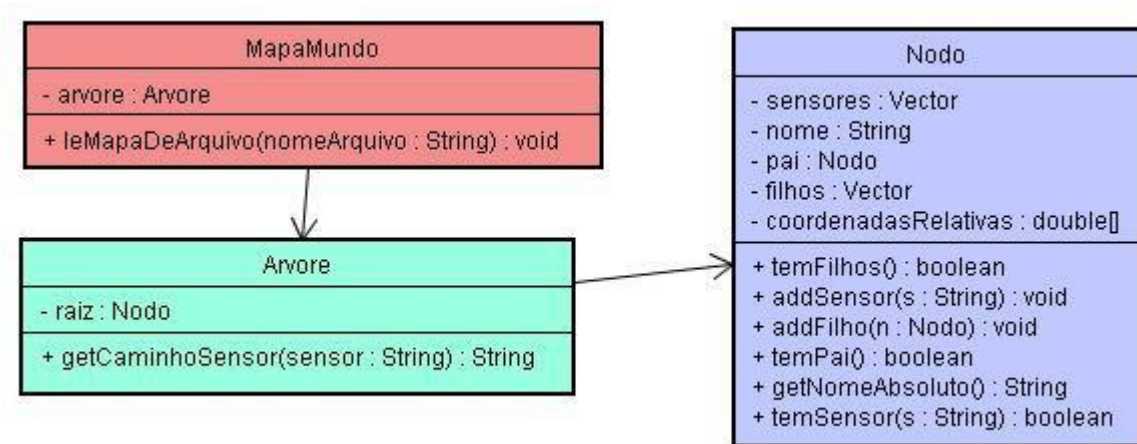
MapaMundo

- arvore : Arvore

+ leMapaDeArquivo(nomeArquivo : String) : void

Arvore

- raiz : Nodo

+ getCaminhoSensor(sensor : String) : String

Nodo

- sensores : Vector
- nome : String
- pai : Nodo
- filhos : Vector
- coordenadasRelativas : double[]

+ temFilhos() : boolean
+ addSensor(s : String) : void
+ addFilho(n : Nodo) : void
+ temPai() : boolean
+ getNomeAbsoluto() : String
+ temSensor(s : String) : boolean